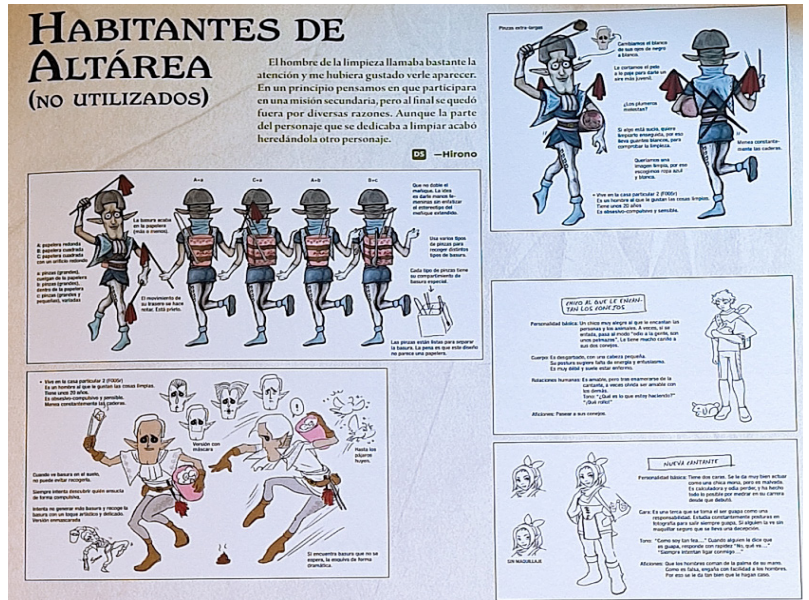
HABITANTES DE ALTÁREA (NO UTILIZADOS)

El hombre de la limpieza llamaba bastante la atención y me hubiera gustado verle aparecer. En un principio pensamos en que participara en una misión secundaria, pero al final se quedó fuera por diversas razones. Aunque la parte del personaje que se dedicaba a limpiar acabó heredándola otro personaje.

DS —Hirono

La basura acaba en la papelera (Todo a mano).

A: papelera redonda
B: papelera cuadrada
C: papelera cuadrada con un orificio redondo

A: pinzas (grandes), cuerpo de la papelera
B: pinzas (grandes), centro de la papelera
C: pinzas (grandes y pequeñas), variadas

El movimiento de su trasero se hace notar. Está prieto.

A→a
C→a
A→b
B→c

Que no doble el maliqué. La idea es darle menos ta-mermas sin entablar el entrevistas del maliqué extendido.

Unas cortas tipo de pinzas para recoger distintos tipos de basura.

Cada tipo de pinzas tiene su compartimento de basura especial.

Las pinzas están listas para separar la basura. La pena es que este diseño no parece una papelera.

• Vive en la casa particular 2 (F005r)
Es un hombre al que le gustan las cosas limpias.
Tiene unos 20 años.
Es obsesivo-compulsivo y pensible.
Mueve constantemente las caderas.

Versión con máscara

Hasta los pájaros huyen.

Cuando ve basura en el suelo, no puede evitar recogerla.

Siempre intenta descubrir quién ensucia de forma compulsiva.

Intenta no generar más basura y recoge la basura con un toque artístico y delicado. Versión enmascarada

Si encuentra basura que no se espera, la engulle de forma dramática.

Pinzas extra-largas

Cambiamos el blanco de sus ojos de negro a blanco.

Le cortamos el pelo a lo paje para darle un aire más juvenil.

¿Unas plumeros molestos?

Si algo está sucio, quiero limpiarlo enseguida, por eso lleva guantes blancos, para comprobar la limpieza.

Queríamos una imagen limpia, por eso escogimos ropa azul y blanca.

Mueve constantemente las caderas.

• Vive en la casa particular 2 (F005r)
Es un hombre al que le gustan las cosas limpias.
Tiene unos 20 años.
Es obsesivo-compulsivo y sensible.

CHICO AL QUE LE ENCANTAN LOS CONSEJOS

Personalidad básica: Un chico muy alegre al que le encantan las personas y los animales. A veces, si se enfada, pasa al modo "odio a la gente, son unos pelmazos". Le tiene mucho cariño a sus dos consejos.

Cuerpo: Es desgarbado, con una cabeza pequeña. Su postura sugiere falta de energía y entusiasmo. Es muy débil y suele estar enfermo.

Relaciones humanas: Es amable, pero tras enamorarse de Carlquette, a veces olvida ser amable con los demás.
Tono: "¿Qué es lo que estoy haciendo?" "¡Qué rollo!"

Aficiones: Pasear a sus conejos.

NUEVA CANTANTE

Personalidad básica: Tiene dos caras. Se le da muy bien actuar como una chica mona, pero es malvada. Es calculadora y odia perder, y ha hecho todo lo posible por medrar en su carrera desde que debutó.

Cara: Es una tercera que se tiene al ser guapa como una responsabilidad. Estudia constantemente posturas en fotografía para salir siempre guapa. Si alguien la ve sin maquillar seguro que se lleva una decepción.

Tono: "Como soy tan fea..." Cuando alguien le dice que es guapa, responde con rapidez: "No, qué va...". "Siempre intentan ligar conmigo..."

Aficiones: Que los hombres coman de la palma de su mano. Como es falsa, engaña con facilidad a los hombres. Por eso se le da tan bien que le hagan caso.

SIN MAQUILLAJE